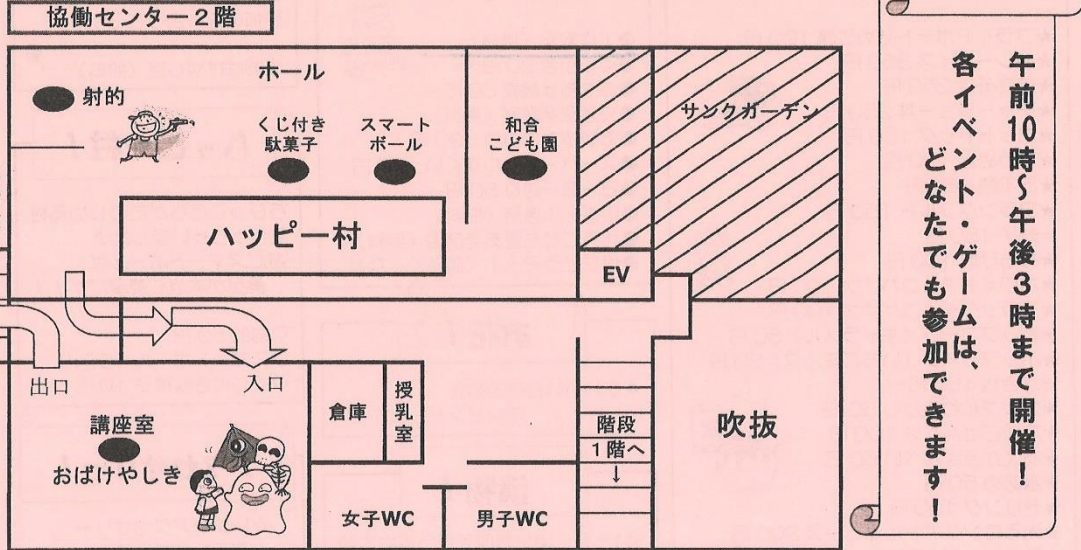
協働センター２階

ホール

射的

くじ付き駄菓子

スマートボール

和合こども園

サンクガーデン

ハッピー村

EV

出口

入口

講座室

おばけやしき

倉庫

授乳室

階段
１階へ
↓

吹抜

女子WC

男子WC

午前10時～午後３時まで開催！
各イベント・ゲームは、どなたでも参加できます！